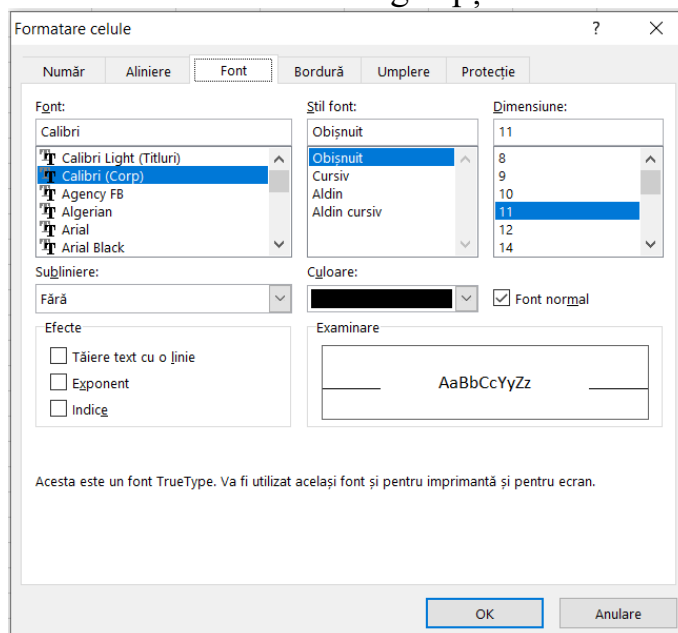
Formatare celule

?

Număr | Aliniere | Font | Bordură | Umplere | Protecție

Font:
Calibri
Calibri Light (Titluri)
Calibri (Corp)
Agency FB
Algerian
Arial
Arial Black

Stil font:
Obișnuit
Obișnuit
Cursiv
Aldin
Aldin cursiv

Dimensiune:
11
8
9
10
11
12
14

Subliniere:
Fără

Culoare:

Font normal

Efecte
Tăiere text cu o linie
Exponent
Indice

Examinare
AaBbCcYyZz

Acesta este un font TrueType. Va fi utilizat același font și pentru imprimantă și pentru ecran.

OK
Anulare